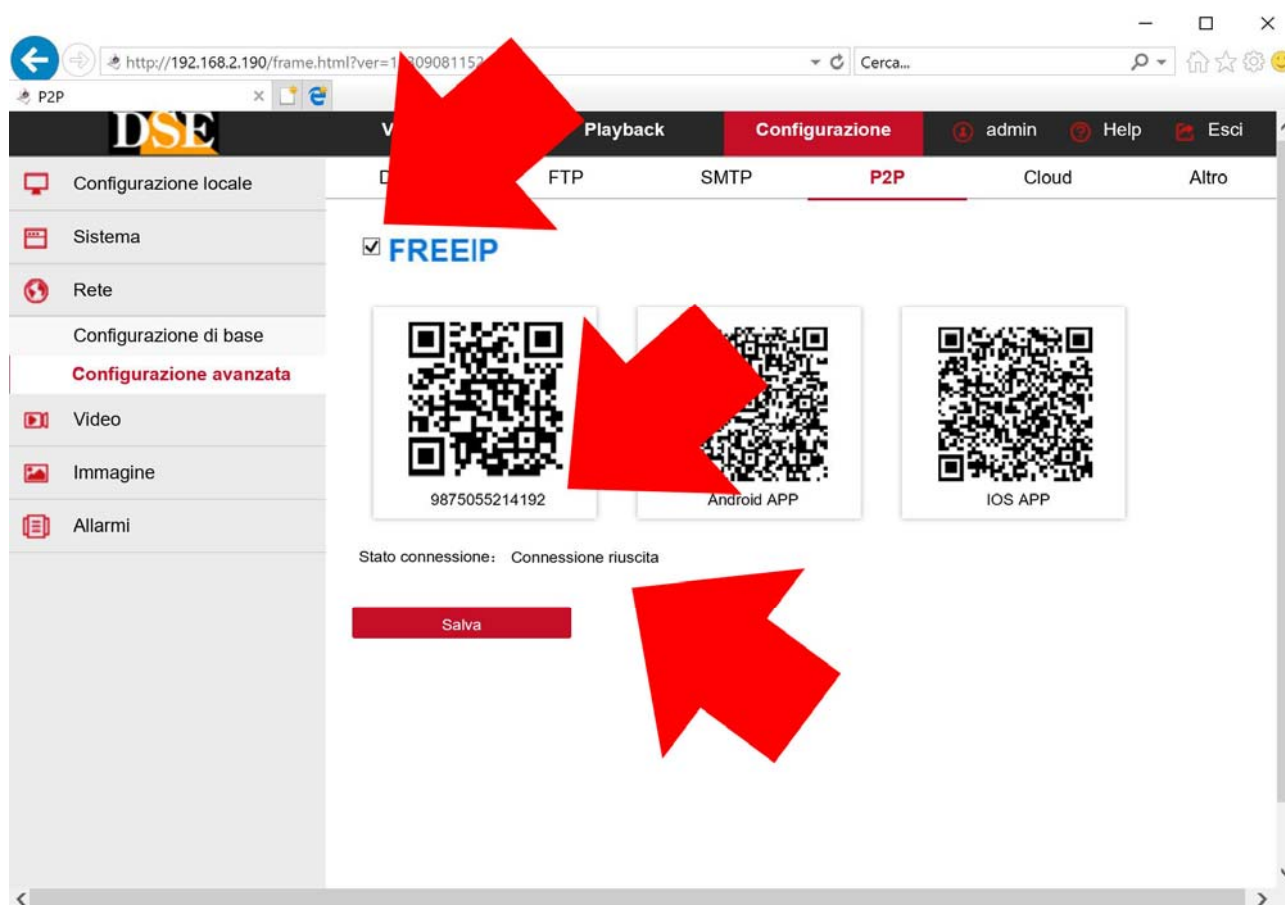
http://192.168.2.190/frame.html?ver=1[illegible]309081152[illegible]

Cerca...

P2P

DSE

V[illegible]

Playback

Configurazione

admin

Help

Esci

Configurazione locale

Sistema

Rete

Configurazione di base

Configurazione avanzata

Video

Immagine

Allarmi

D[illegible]

FTP

SMTP

P2P

Cloud

Altro

FREEIP

9875055214192

Android APP

IOS APP

Stato connessione: Connessione riuscita

Salva